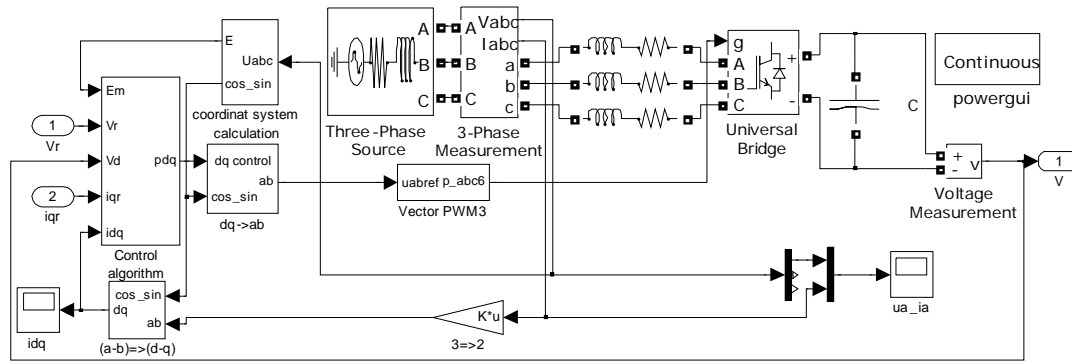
E
Uabc
cos_sin
coordinat system calculation

Em
Vr
Vd
iqr
idq
pdq
Control algorithm

1
Vr
2
iqr

dq control
ab
cos_sin
dq->ab

A
B
C
Three-Phase Source

Vabc
Iabc
A
B
C
a
b
c
3-Phase Measurement

uabref p_abc6
Vector PWM3

g
A
B
C
+
-
Universal Bridge

C

Continuous
powergui

+
-
v
Voltage Measurement

1
V

ua_ia

K*u
3=>2

cos_sin
dq
ab
(a-b)=>(d-q)

idq